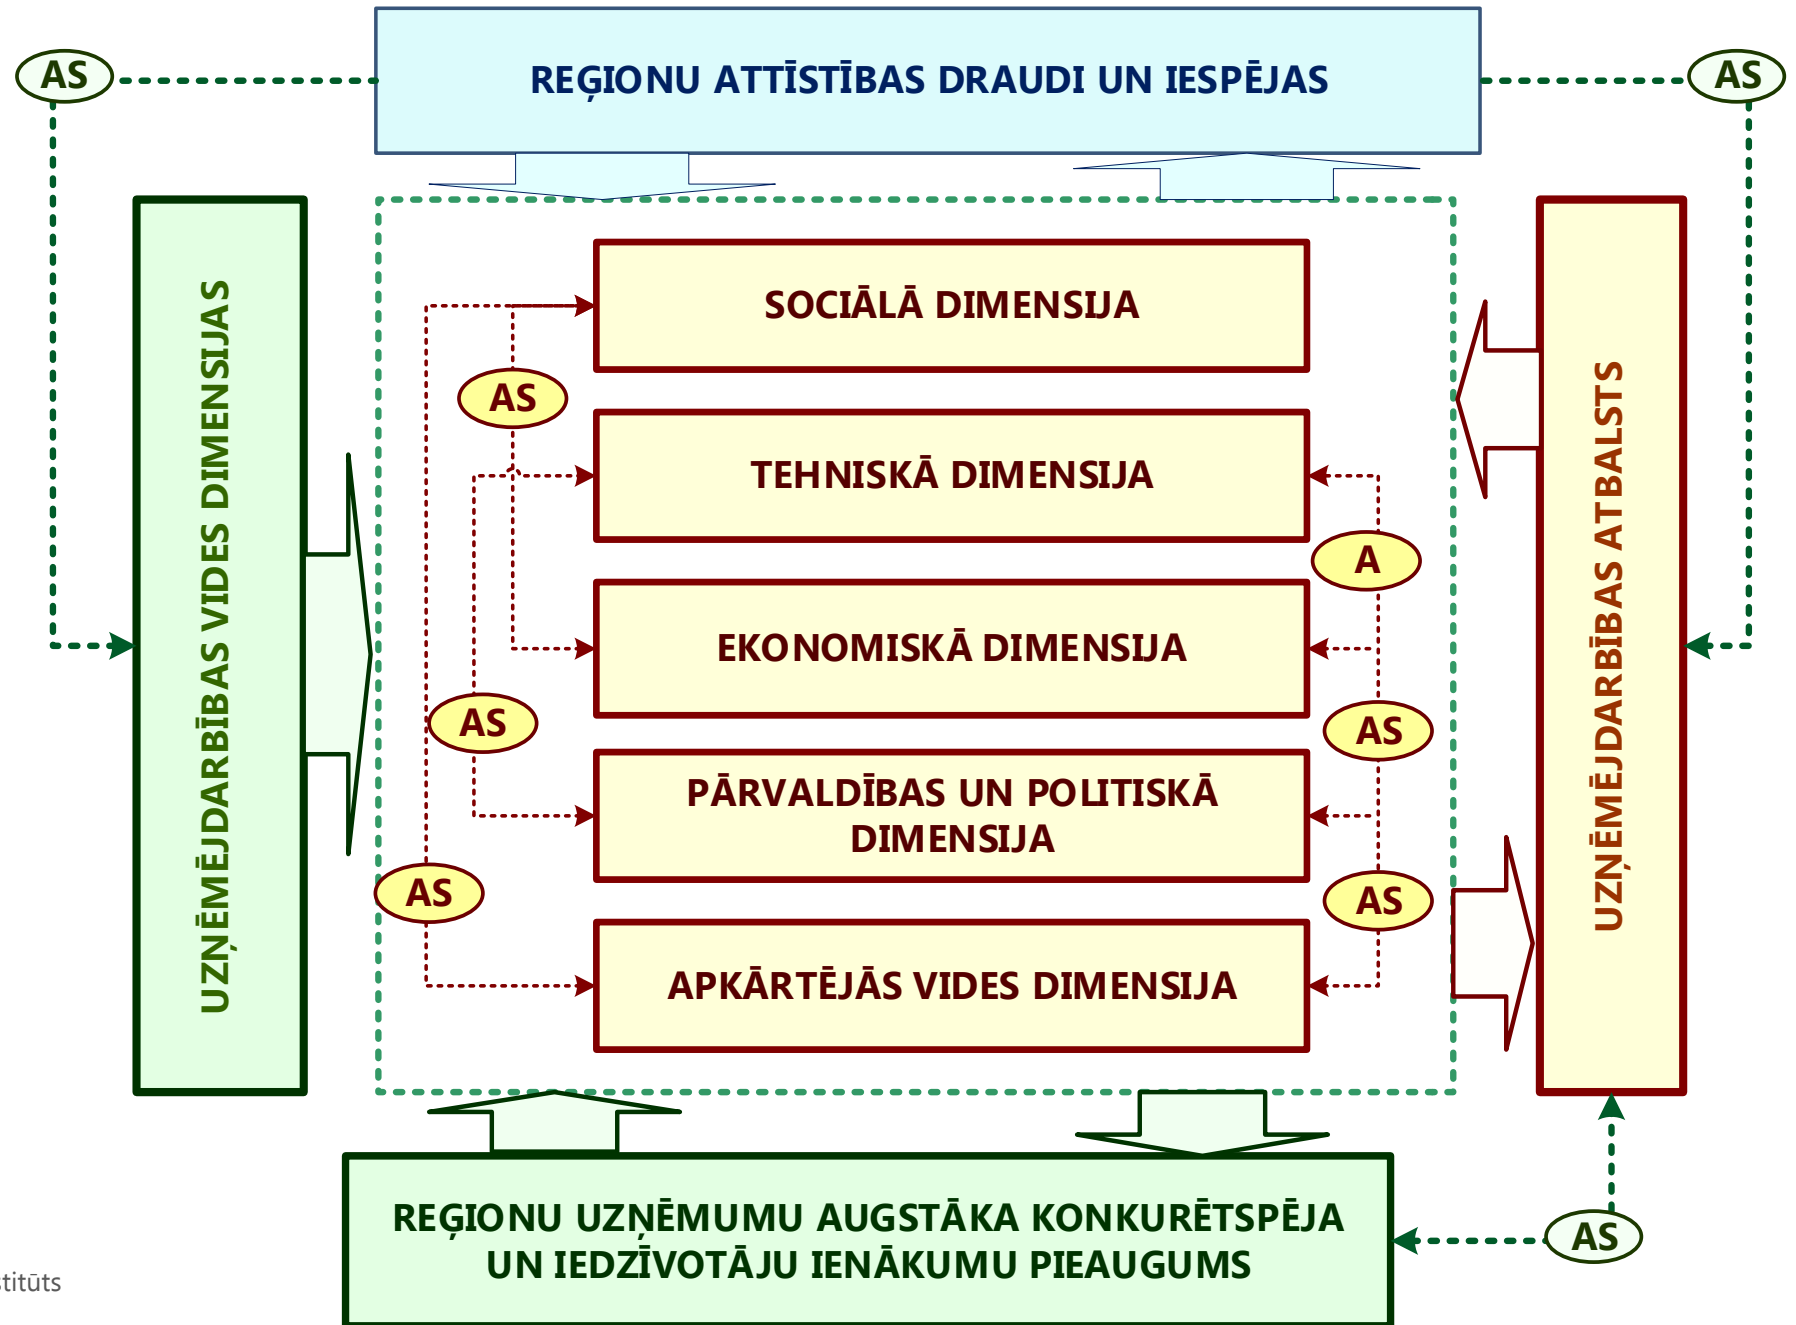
AS

REĢIONU ATTĪSTĪBAS DRAUDI UN IESPĒJAS

AS

UZŅĒMĒJDARBĪBAS VIDES DIMENSIJAS

SOCIĀLĀ DIMENSIJA

AS

TEHNISKĀ DIMENSIJA

A

EKONOMISKĀ DIMENSIJA

AS

AS

PĀRVALDĪBAS UN POLITISKĀ DIMENSIJA

AS

AS

APKĀRTĒJĀS VIDES DIMENSIJA

UZŅĒMĒJDARBĪBAS ATBALSTS

REĢIONU UZŅĒMUMU AUGSTĀKA KONKURĒTSPĒJA UN IEDZĪVOTĀJU IENĀKUMU PIEAUGUMS

AS

titūts